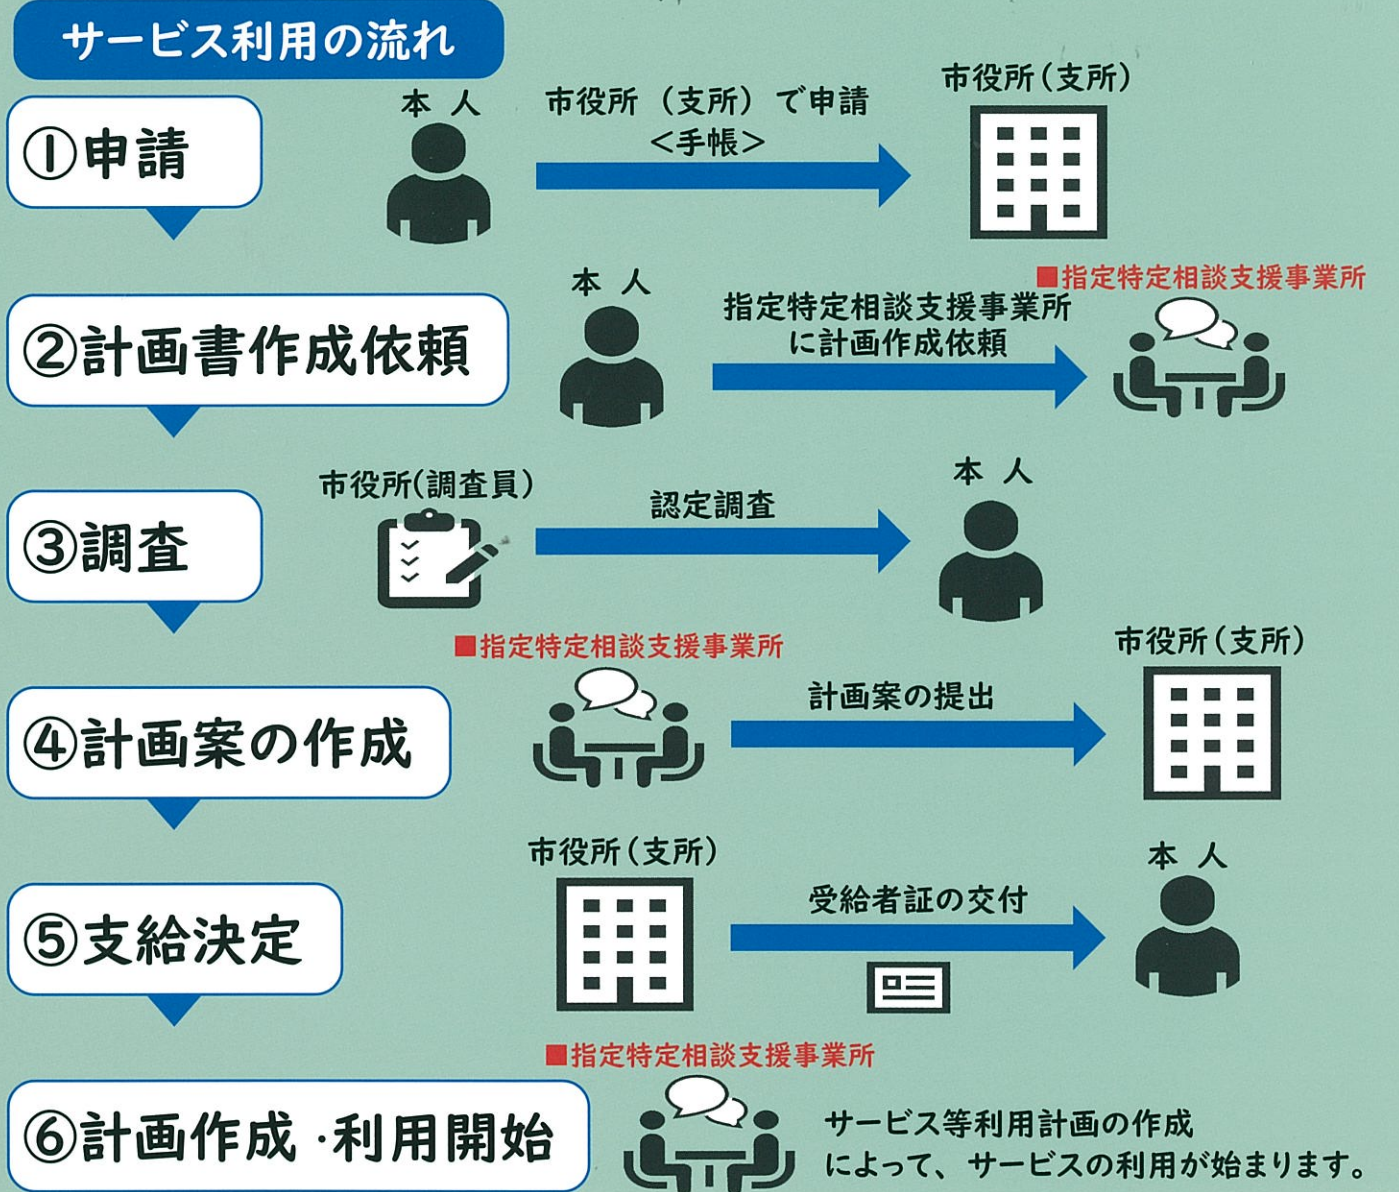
サービス利用の流れ

①申請
本 人
市役所（支所）で申請
<手帳>
市役所（支所）

②計画書作成依頼
本 人
指定特定相談支援事業所に計画作成依頼
■指定特定相談支援事業所

③調査
市役所（調査員）
認定調査
本 人

④計画案の作成
■指定特定相談支援事業所
計画案の提出
市役所（支所）

⑤支給決定
市役所（支所）
受給者証の交付
本 人

⑥計画作成・利用開始
■指定特定相談支援事業所
サービス等利用計画の作成によって、サービスの利用が始まります。